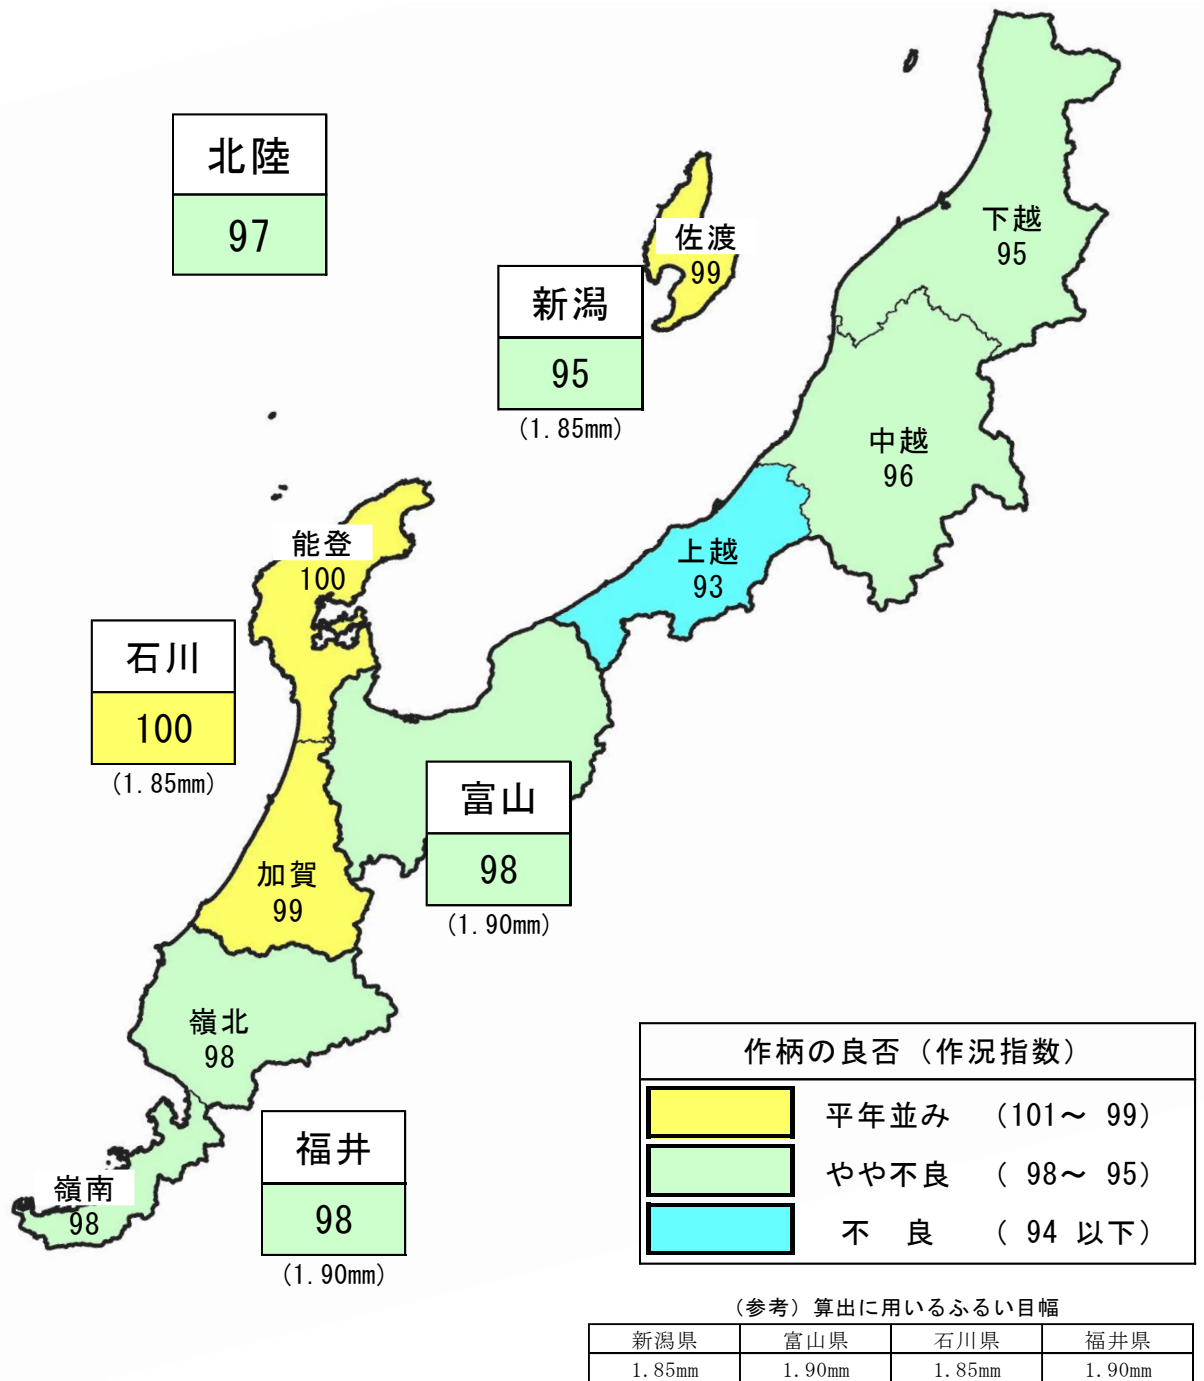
北陸
97

佐渡
99

新潟
95
(1.85mm)

下越
95

中越
96

上越
93

能登
100

石川
100
(1.85mm)

富山
98
(1.90mm)

加賀
99

嶺北
98

福井
98
(1.90mm)

嶺南
98

作柄の良否（作況指数）

| | |
|---|---|
| | 平年並み　（101～ 99） |
| | やや不良　（ 98～ 95） |
| | 不　良　（ 94 以下） |

（参考）算出に用いるふるい目幅

| 新潟県 | 富山県 | 石川県 | 福井県 |
|---|---|---|---|
| 1.85mm | 1.90mm | 1.85mm | 1.90mm |